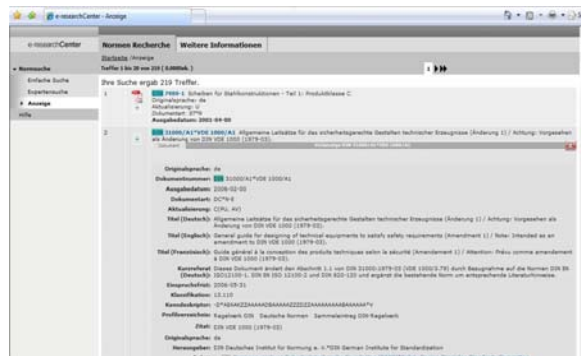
e-researchCenter - Anzeige

e-researchCenter

Normen Recherche | Weitere Informationen

Startseite / Anzeige

Treffer 1 bis 20 von 219 (0.000sek.)

Ihre Suche ergab 219 Treffer.

Normsuche
Einfache Suche
Expertensuche
Anzeige
Hilfe

1 DIN 7990-1 Schrauben für Stahlkonstruktionen - Teil 1: Produktklasse C
Originalsprache: de
Aktualisierung: U
Dokumentart: N*N
Ausgabedatum: 2001-04-00

2 DIN 31000/A1*VDE 1000/A1 Allgemeine Leitsätze für das sicherheitsgerechte Gestalten technischer Erzeugnisse (Änderung 1) / Achtung: Vorgesehen als Änderung von DIN VDE 1000 (1979-03).

Originalsprache: de
Dokumentnummer: DIN 31000/A1*VDE 1000/A1
Ausgabedatum: 2006-02-00
Dokumentart: DC*N-E
Aktualisierung: C(RL A4)
Titel (Deutsch): Allgemeine Leitsätze für das sicherheitsgerechte Gestalten technischer Erzeugnisse (Änderung 1) / Achtung: Vorgesehen als Änderung von DIN VDE 1000 (1979-03).
Titel (Englisch): General guide for designing of technical equipments to satisfy safety requirements (Amendment 1) / Note: Intended as an amendment to DIN VDE 1000 (1979-03).
Titel (Französisch): Guide général à la conception des produits techniques selon la sécurité (Amendement 1) / Attention: Prévu comme amendement à DIN VDE 1000 (1979-03).
Kurzreferat: Dieses Dokument ändert den Abschnitt 1.1 von DIN 31000:1979-03 (VDE 1000:5.79) durch Bezugnahme auf die Normen DIN EN ISO12100-1, DIN EN ISO 12100-2 und DIN 820-120 und ergänzt die bestehende Norm um entsprechende Literaturhinweise.
Einspruchsfrist: 2006-05-31
Klassifikation: 13.110
Kurzdeskriptor: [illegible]
Profilverweis: Regelwerk DIN Deutsche Normen Sammeleintrag DIN Regelwerk
Zitat: DIN VDE 1000 (1979-03)
Originalsprache: de
Herausgeber: DIN Deutsches Institut für Normung e. V.*DIN German Institute for Standardization